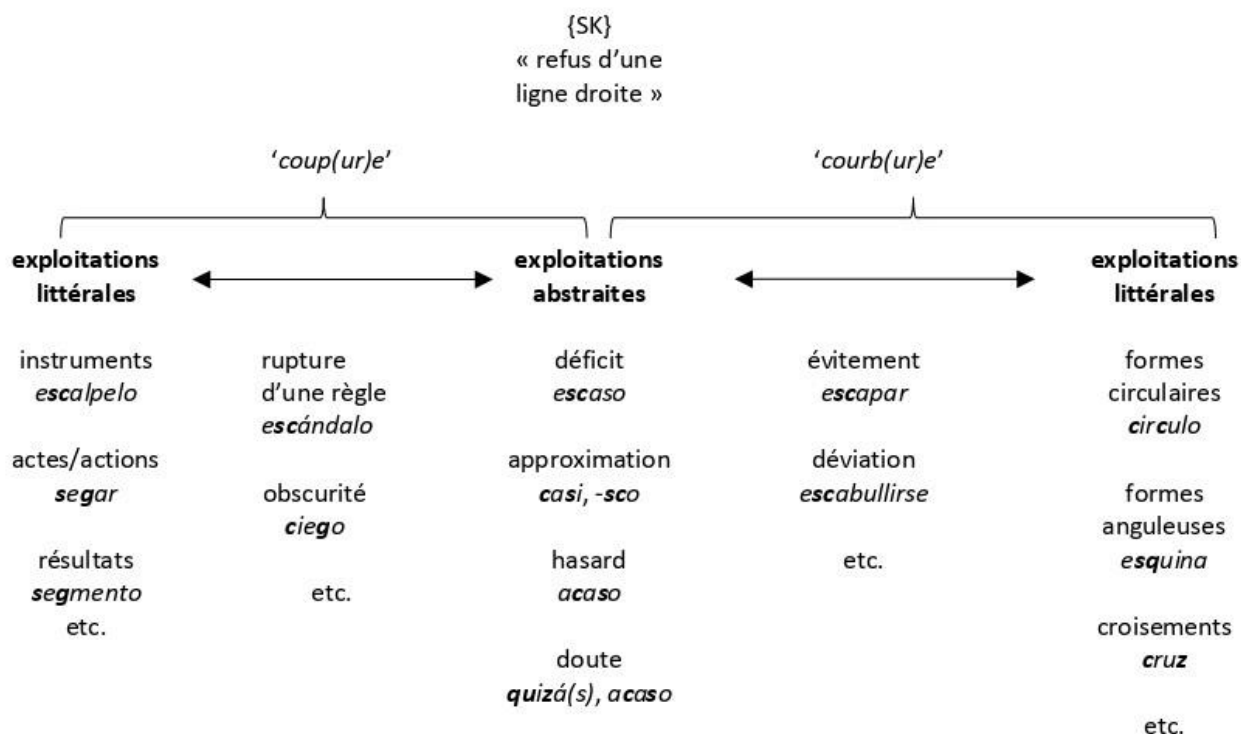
{SK}
« refus d'une ligne droite »

'coup(ur)e'

'courb(ur)e'

**exploitations littérales**

**exploitations abstraites**

**exploitations littérales**

instruments
*e**sc**alpelo*

actes/actions
***seg**ar*

résultats
***seg**mento*
etc.

rupture d'une règle
*e**sc**ándalo*

obscurité
***c**ie**g**o*

etc.

déficit
*e**sc**aso*

approximation
***c**a**s**i, -**sc**o*

hasard
*a**c**a**s**o*

doute
***qu**i**z**á(s), a**c**a**s**o*

évitement
*e**sc**apar*

déviation
*e**sc**abullirse*

etc.

formes circulaires
***c**ir**c**ulo*

formes anguleuses
*e**squ**ina*

croisements
***c**ru**z***

etc.